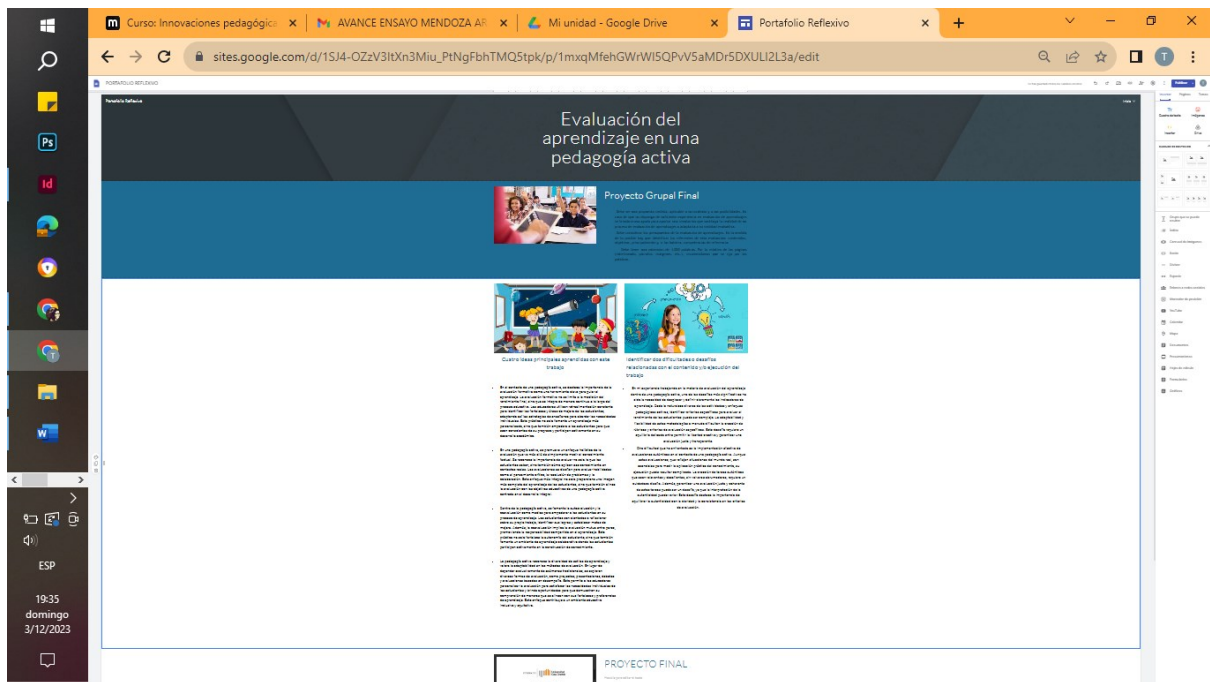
Curso: Innovaciones pedagógica ×
AVANCE ENSAYO MENDOZA AR ×
Mi unidad - Google Drive ×
Portafolio Reflexivo ×
+

sites.google.com/d/1SJ4-OZzV3ltXn3Miu_PtNgFbhTMQ5tpk/p/1mxqMfehGWrWI5QPvV5aMDr5DXULI2L3a/edit

PORTAFOLIO REFLEXIVO

Portafolio Reflexivo

Evaluación del aprendizaje en una pedagogía activa

Proyecto Grupal Final

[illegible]

Cuatro ideas principales aprendidas con este trabajo

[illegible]

Identificar dos dificultades o desafíos relacionados con el contenido y/o ejecución del trabajo

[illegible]

PROYECTO FINAL

ESP
19:35
domingo
3/12/2023